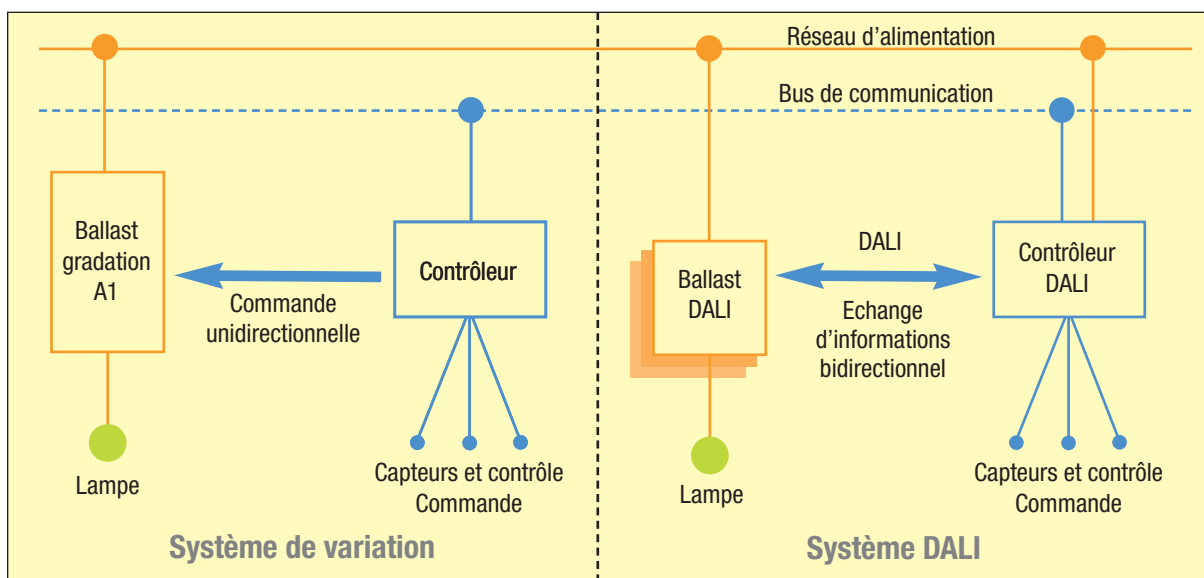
Réseau d'alimentation

Bus de communication

Ballast gradation A1

Contrôleur

Commande unidirectionnelle

Lampe

Capteurs et contrôle Commande

Système de variation

Ballast DALI

DALI

Echange d'informations bidirectionnel

Contrôleur DALI

Lampe

Capteurs et contrôle Commande

Système DALI